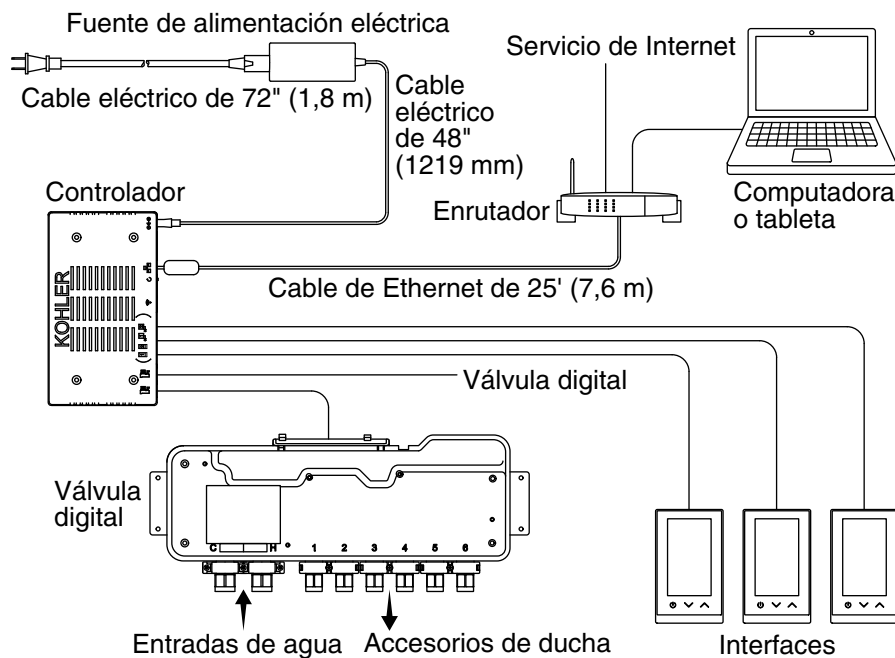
Fuente de alimentación eléctrica

Cable eléctrico de 72" (1,8 m)

Cable eléctrico de 48" (1219 mm)

Servicio de Internet

Controlador

Enrutador

Computadora o tableta

KOHLER

Cable de Ethernet de 25' (7,6 m)

Válvula digital

Válvula digital

C H 1 2 3 4 5 6

Entradas de agua

Accesorios de ducha

Interfaces